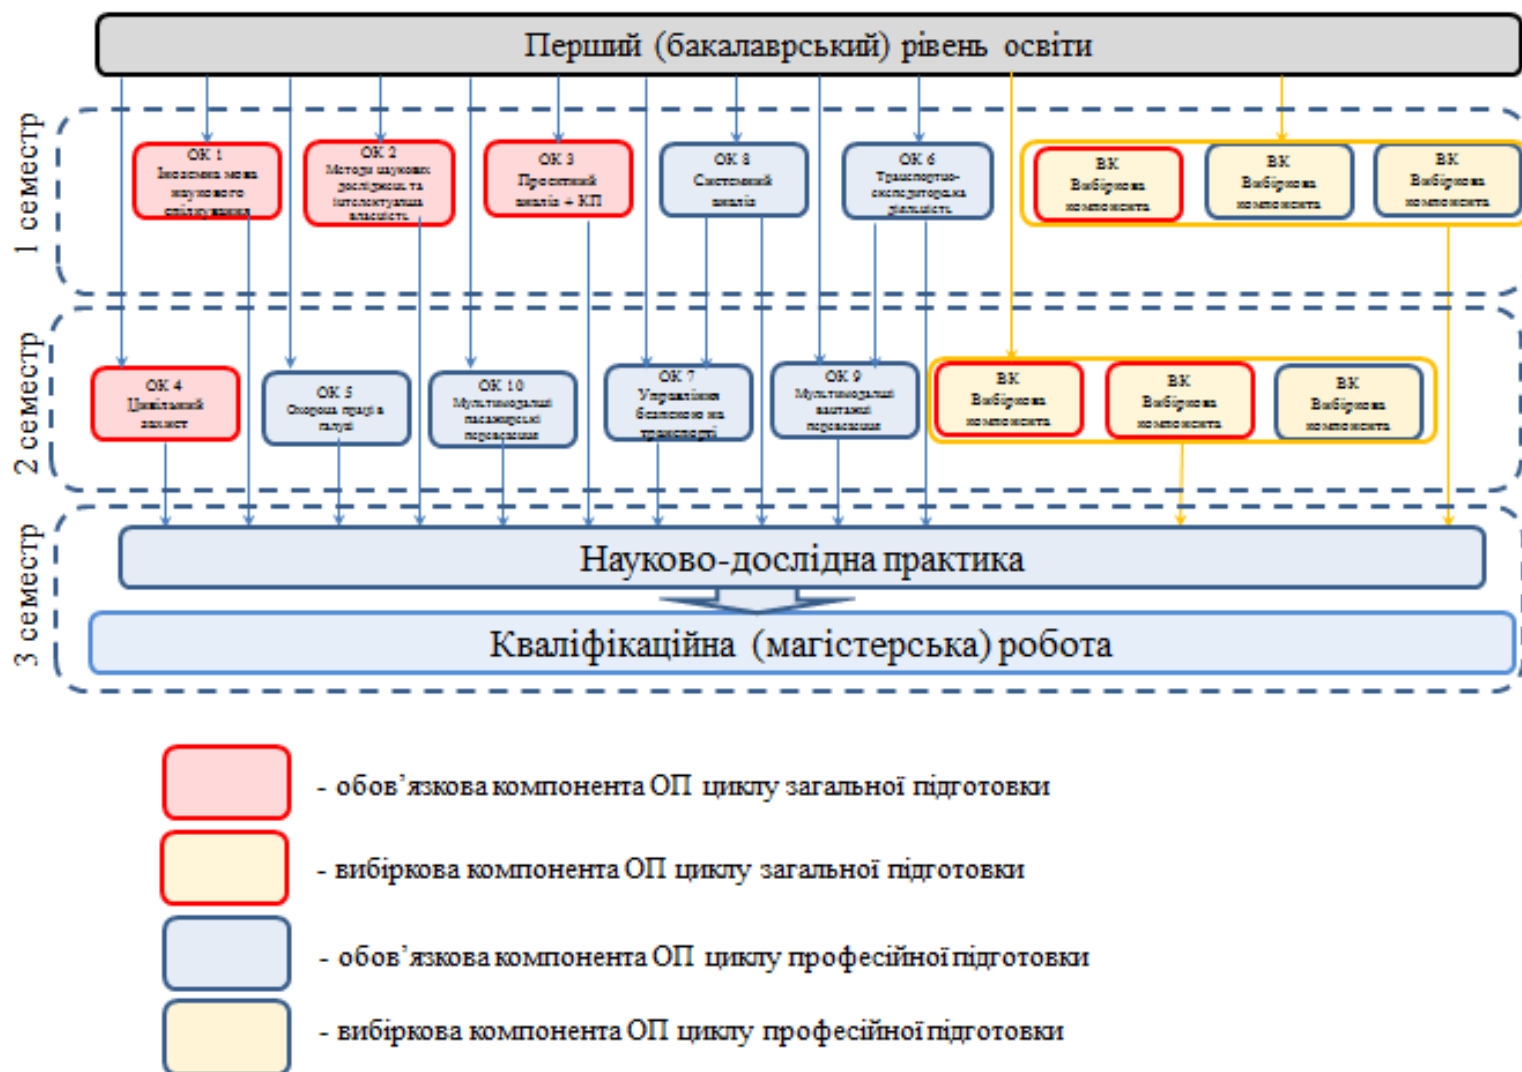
Перший (бакалаврський) рівень освіти

1 семестр

ОК 1 Іноземна мова наукового спілкування

ОК 2 Методи наукових досліджень та інтелектуальна власність

ОК 3 Проектний аналіз + КП

ОК 8 Системний аналіз

ОК 6 Транспортно-експедиторська діяльність

ВК Вибіркова компонента

ВК Вибіркова компонента

ВК Вибіркова компонента

2 семестр

ОК 4 Цивільний захист

ОК 5 Охорона праці в галузі

ОК 10 Мультимодальні пасажирські перевезення

ОК 7 Управління безпекою на транспорті

ОК 9 Мультимодальні вантажні перевезення

ВК Вибіркова компонента

ВК Вибіркова компонента

ВК Вибіркова компонента

3 семестр

Науково-дослідна практика

Кваліфікаційна (магістерська) робота

- обов'язкова компонента ОП циклу загальної підготовки

- вибіркова компонента ОП циклу загальної підготовки

- обов'язкова компонента ОП циклу професійної підготовки

- вибіркова компонента ОП циклу професійної підготовки